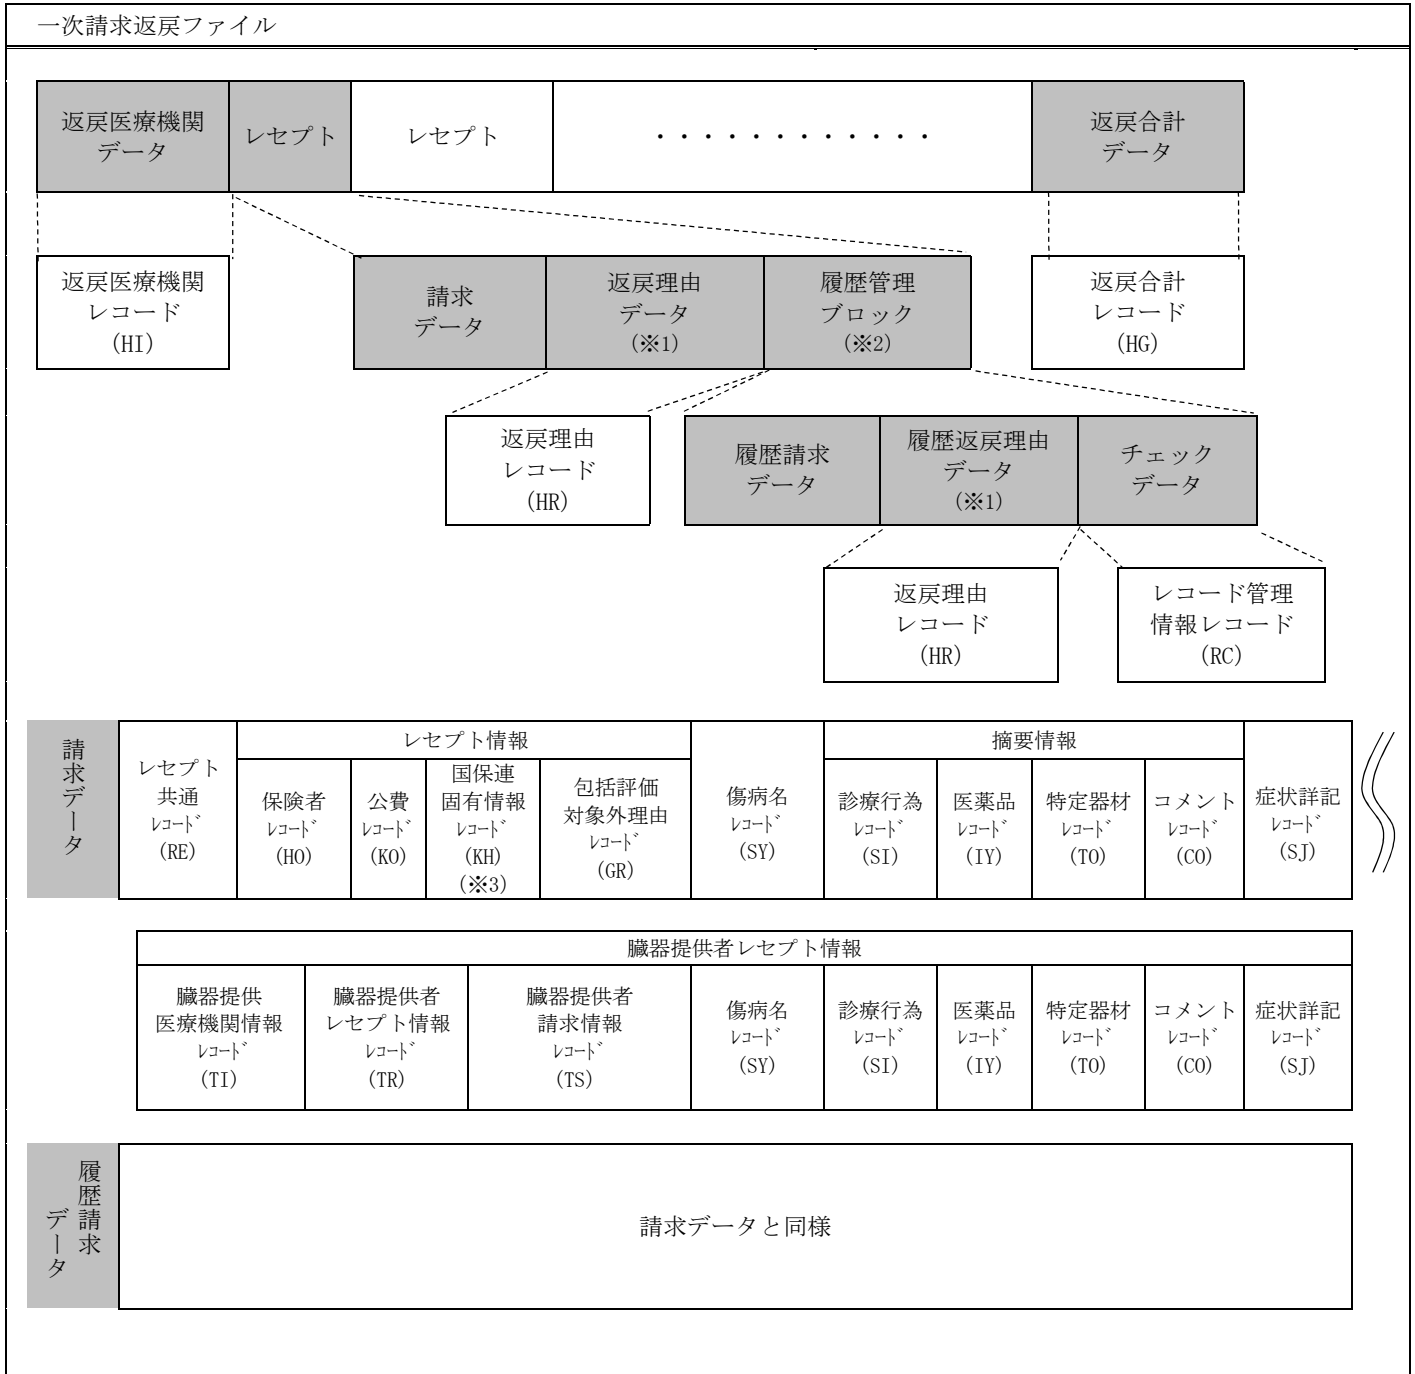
一次請求返戻ファイル

返戻医療機関データ

レセプト

レセプト

・・・・・・・・・・・・・

返戻合計データ

返戻医療機関レコード (HI)

請求データ

返戻理由データ (※1)

履歴管理ブロック (※2)

返戻合計レコード (HG)

返戻理由レコード (HR)

履歴請求データ

履歴返戻理由データ (※1)

チェックデータ

返戻理由レコード (HR)

レコード管理情報レコード (RC)

請求データ

| レセプト共通 ﾚｺｰﾄﾞ (RE) | レセプト情報 | | | | 傷病名 ﾚｺｰﾄﾞ (SY) | 摘要情報 | | | | 症状詳記 ﾚｺｰﾄﾞ (SJ) |
|---|---|---|---|---|---|---|---|---|---|---|
| | 保険者 ﾚｺｰﾄﾞ (HO) | 公費 ﾚｺｰﾄﾞ (KO) | 国保連固有情報 ﾚｺｰﾄﾞ (KH) (※3) | 包括評価対象外理由 ﾚｺｰﾄﾞ (GR) | | 診療行為 ﾚｺｰﾄﾞ (SI) | 医薬品 ﾚｺｰﾄﾞ (IY) | 特定器材 ﾚｺｰﾄﾞ (TO) | コメント ﾚｺｰﾄﾞ (CO) | |

| 臓器提供者レセプト情報 | | | | | | | | |
|---|---|---|---|---|---|---|---|---|
| 臓器提供医療機関情報 ﾚｺｰﾄﾞ (TI) | 臓器提供者レセプト情報 ﾚｺｰﾄﾞ (TR) | 臓器提供者請求情報 ﾚｺｰﾄﾞ (TS) | 傷病名 ﾚｺｰﾄﾞ (SY) | 診療行為 ﾚｺｰﾄﾞ (SI) | 医薬品 ﾚｺｰﾄﾞ (IY) | 特定器材 ﾚｺｰﾄﾞ (TO) | コメント ﾚｺｰﾄﾞ (CO) | 症状詳記 ﾚｺｰﾄﾞ (SJ) |

履歴請求データ

請求データと同様